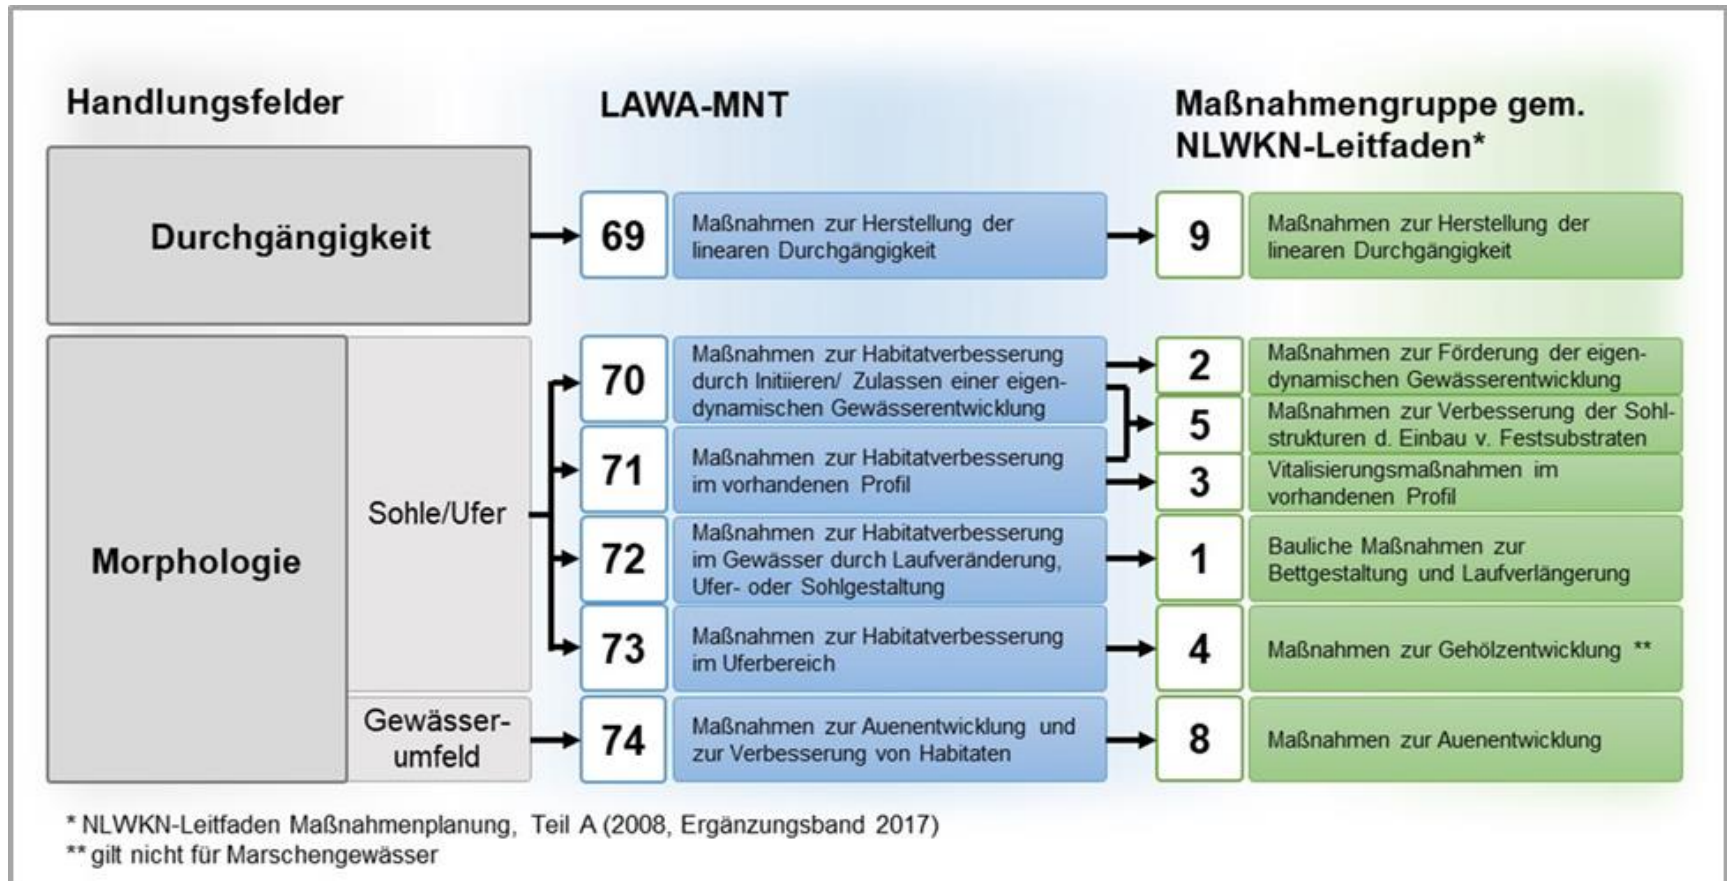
Handlungsfelder

LAWA-MNT

Maßnahmengruppe gem. NLWKN-Leitfaden*

Durchgängigkeit

69 Maßnahmen zur Herstellung der linearen Durchgängigkeit

9 Maßnahmen zur Herstellung der linearen Durchgängigkeit

Morphologie

Sohle/Ufer

70 Maßnahmen zur Habitatverbesserung durch Initiieren/ Zulassen einer eigendynamischen Gewässerentwicklung

71 Maßnahmen zur Habitatverbesserung im vorhandenen Profil

72 Maßnahmen zur Habitatverbesserung im Gewässer durch Laufveränderung, Ufer- oder Sohlgestaltung

73 Maßnahmen zur Habitatverbesserung im Uferbereich

Gewässer-umfeld

74 Maßnahmen zur Auenentwicklung und zur Verbesserung von Habitaten

2 Maßnahmen zur Förderung der eigendynamischen Gewässerentwicklung

5 Maßnahmen zur Verbesserung der Sohlstrukturen d. Einbau v. Festsubstraten

3 Vitalisierungsmaßnahmen im vorhandenen Profil

1 Bauliche Maßnahmen zur Bettgestaltung und Laufverlängerung

4 Maßnahmen zur Gehölzentwicklung **

8 Maßnahmen zur Auenentwicklung

* NLWKN-Leitfaden Maßnahmenplanung, Teil A (2008, Ergänzungsband 2017)
** gilt nicht für Marschengewässer